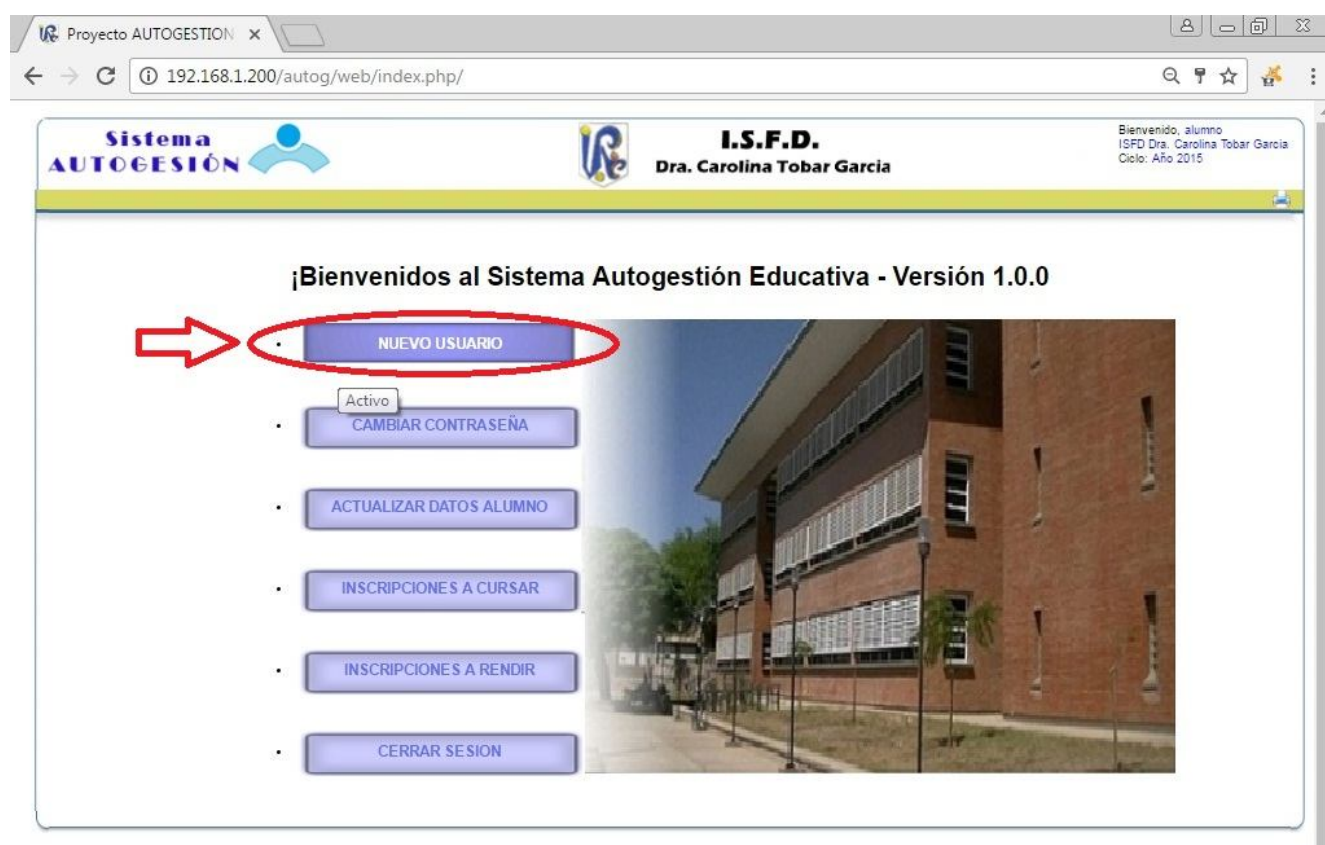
Proyecto AUTOGESTION ×

192.168.1.200/autog/web/index.php/

Sistema AUTOGESTIÓN

I.S.F.D.
Dra. Carolina Tobar Garcia

Bienvenido, alumno
ISFD Dra. Carolina Tobar Garcia
Ciclo: Año 2015

¡Bienvenidos al Sistema Autogestión Educativa - Versión 1.0.0

NUEVO USUARIO

Activo

CAMBIAR CONTRASEÑA

ACTUALIZAR DATOS ALUMNO

INSCRIPCIONES A CURSAR

INSCRIPCIONES A RENDIR

CERRAR SESION